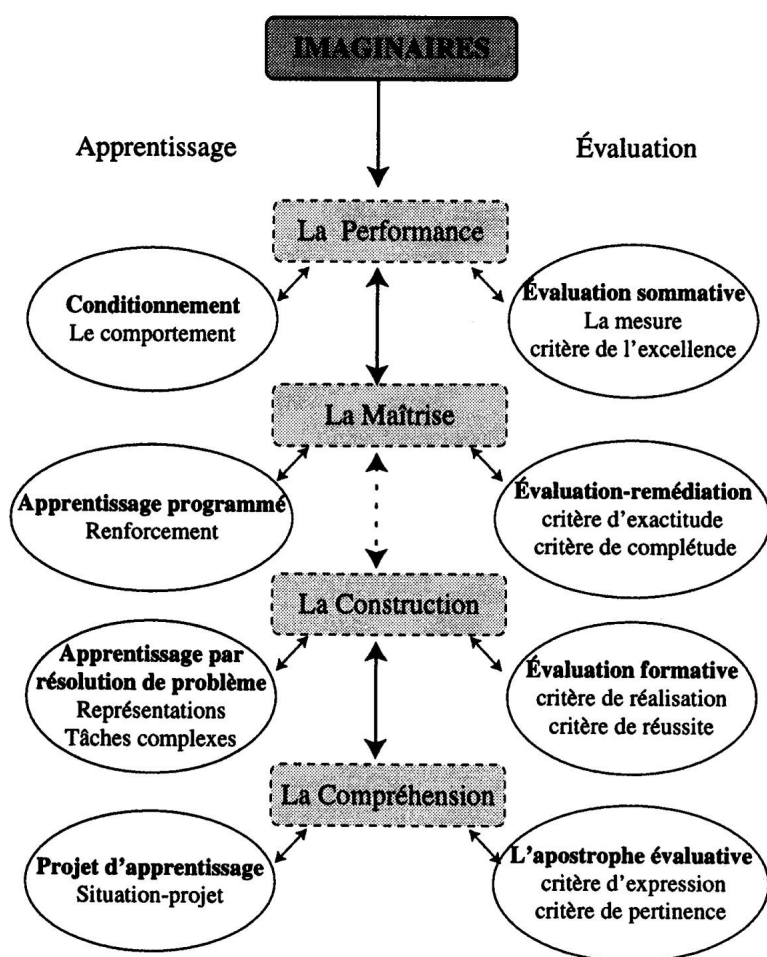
IMAGINAIRES

Apprentissage

Évaluation

La Performance

**Conditionnement**
Le comportement

**Évaluation sommative**
La mesure
critère de l'excellence

La Maîtrise

**Apprentissage programmé**
Renforcement

**Évaluation-remédiation**
critère d'exactitude
critère de complétude

La Construction

**Apprentissage par résolution de problème**
Représentations
Tâches complexes

**Évaluation formative**
critère de réalisation
critère de réussite

La Compréhension

**Projet d'apprentissage**
Situation-projet

**L'apostrophe évaluative**
critère d'expression
critère de pertinence